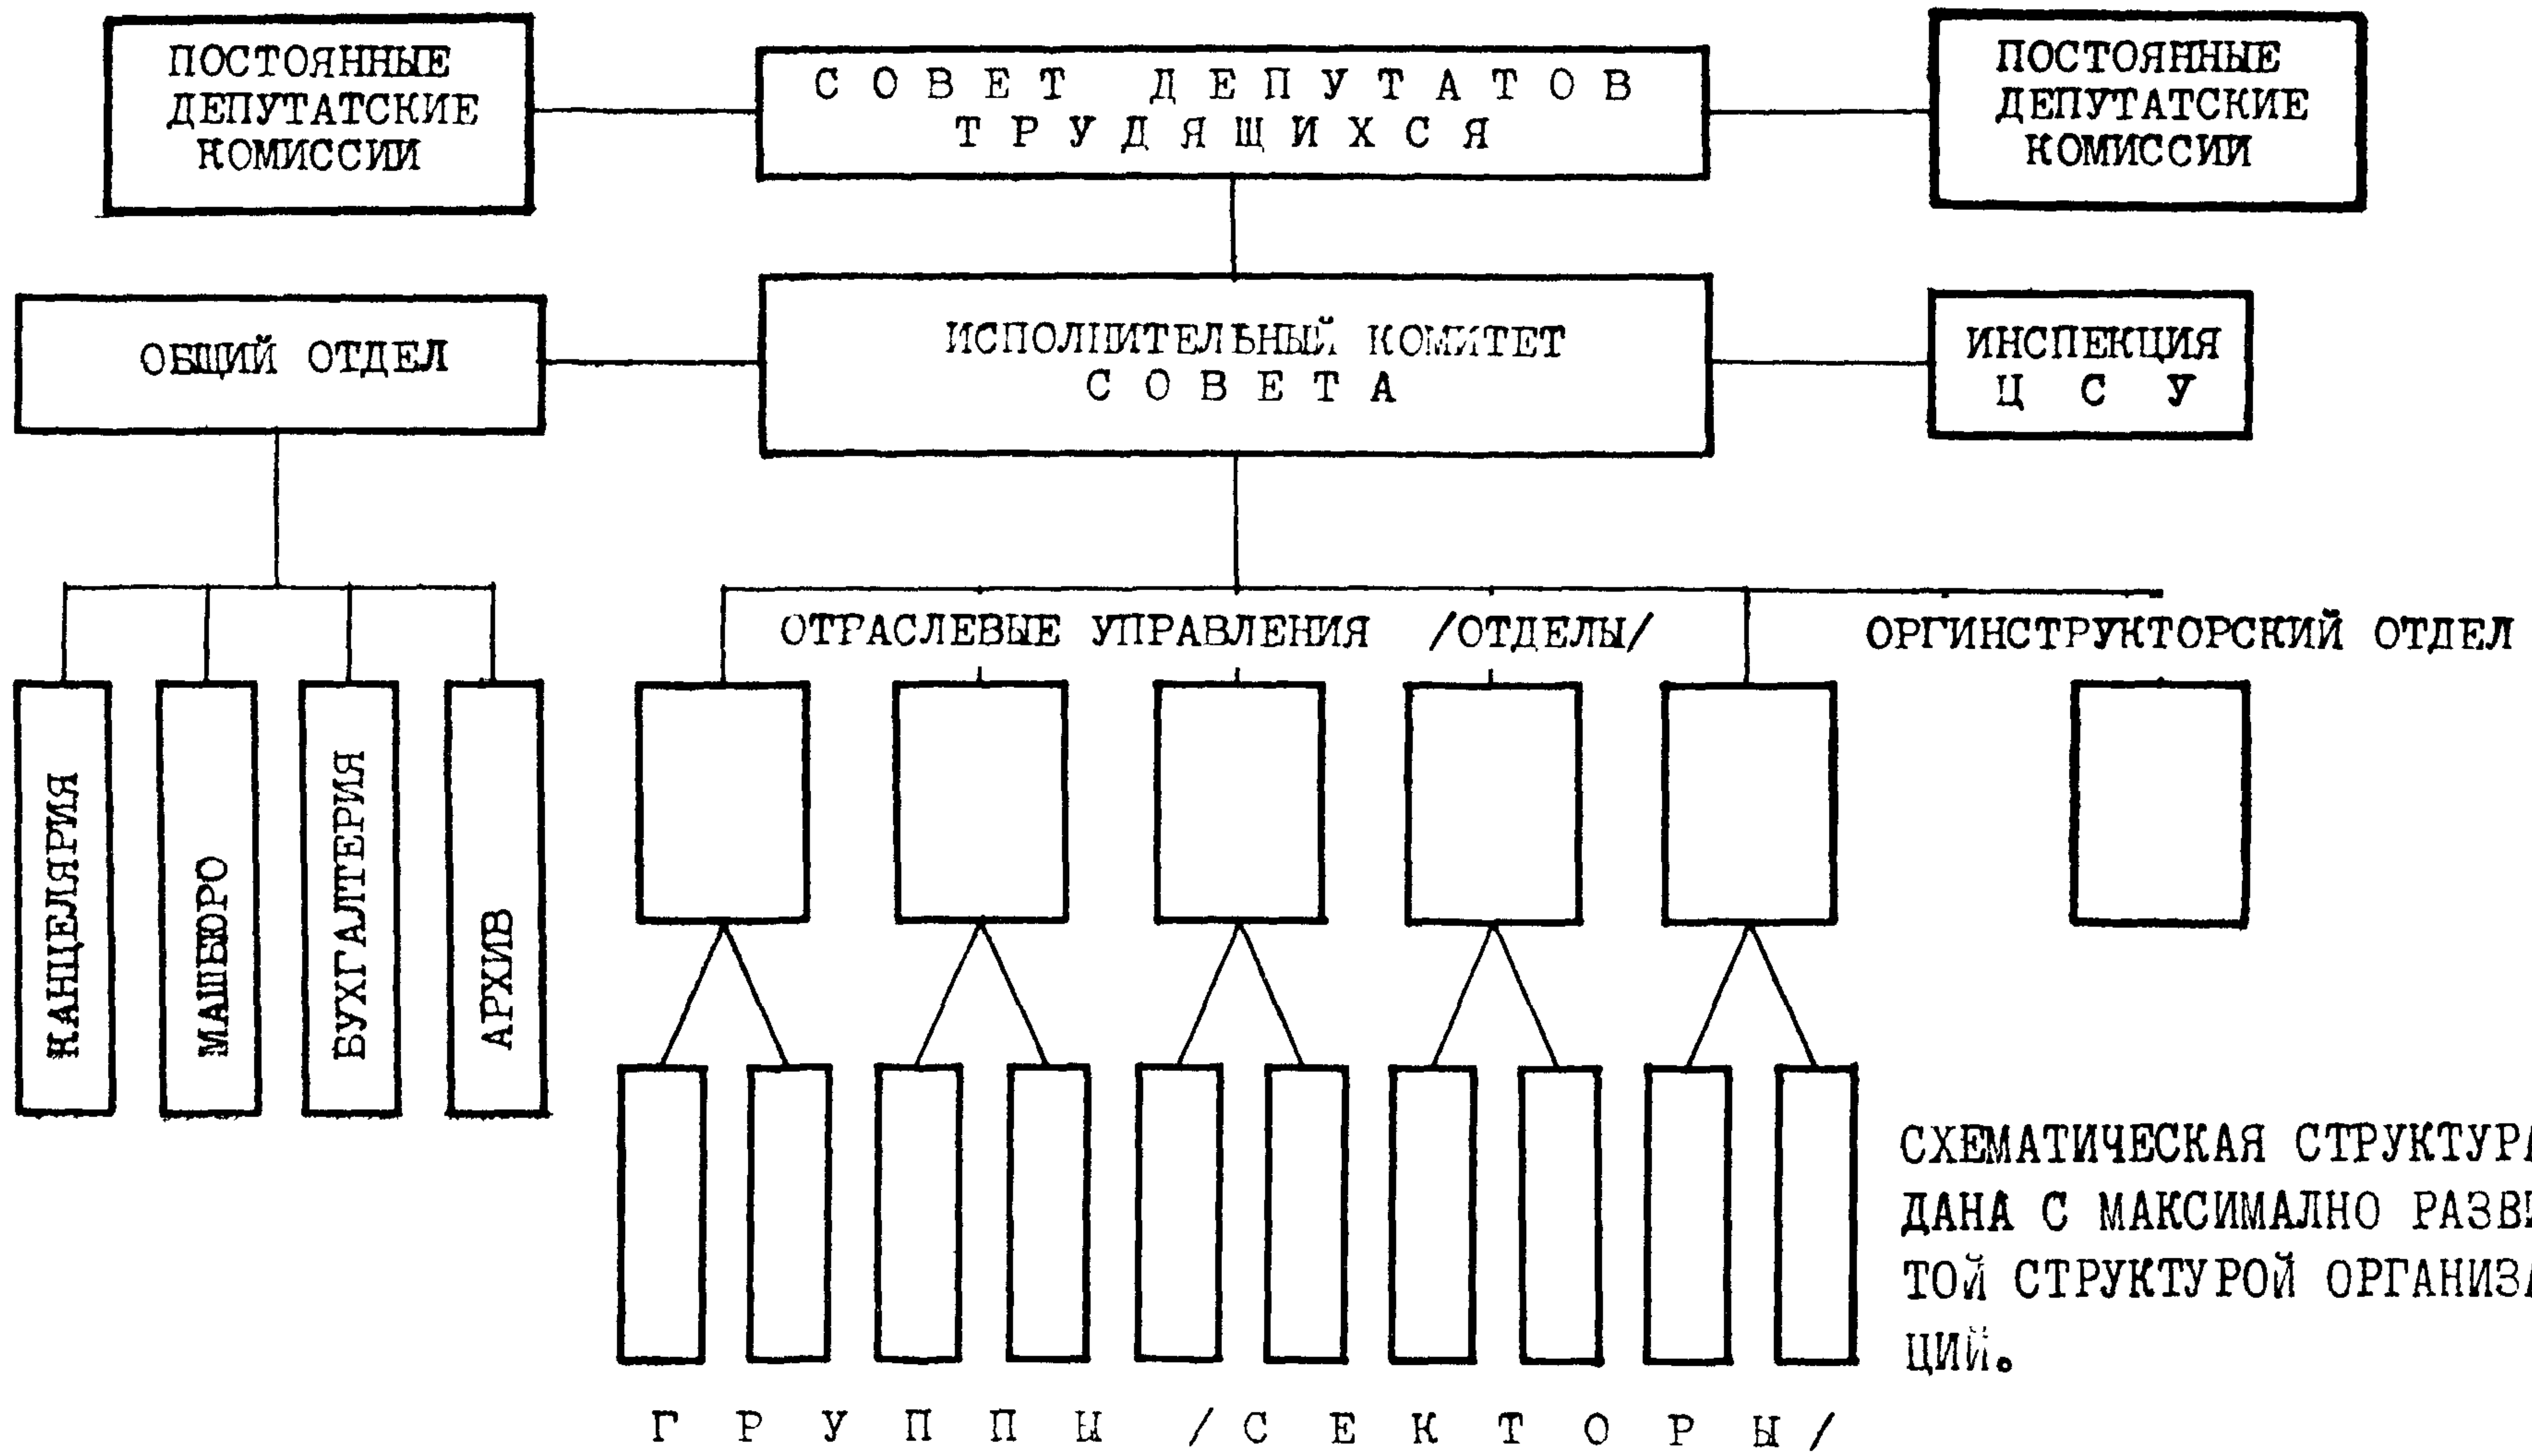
ПОСТОЯННЫЕ ДЕПУТАТСКИЕ КОМИССИИ

СОВЕТ ДЕПУТАТОВ ТРУДЯЩИХСЯ

ПОСТОЯННЫЕ ДЕПУТАТСКИЕ КОМИССИИ

ОБЩИЙ ОТДЕЛ

ИСПОЛНИТЕЛЬНЫЙ КОМИТЕТ СОВЕТА

ИНСПЕКЦИЯ Ц С У

ОТРАСЛЕВЫЕ УПРАВЛЕНИЯ /ОТДЕЛЫ/

ОРГИНСТРУКТОРСКИЙ ОТДЕЛ

КАНЦЕЛЯРИЯ

МАШБЮРО

БУХГАЛТЕРИЯ

АРХИВ

СХЕМАТИЧЕСКАЯ СТРУКТУР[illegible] ДАНА С МАКСИМАЛНО РАЗВ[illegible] ТОЙ СТРУКТУРОЙ ОРГАНИЗ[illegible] ЦИЙ.

ГРУППЫ /СЕКТОРЫ/